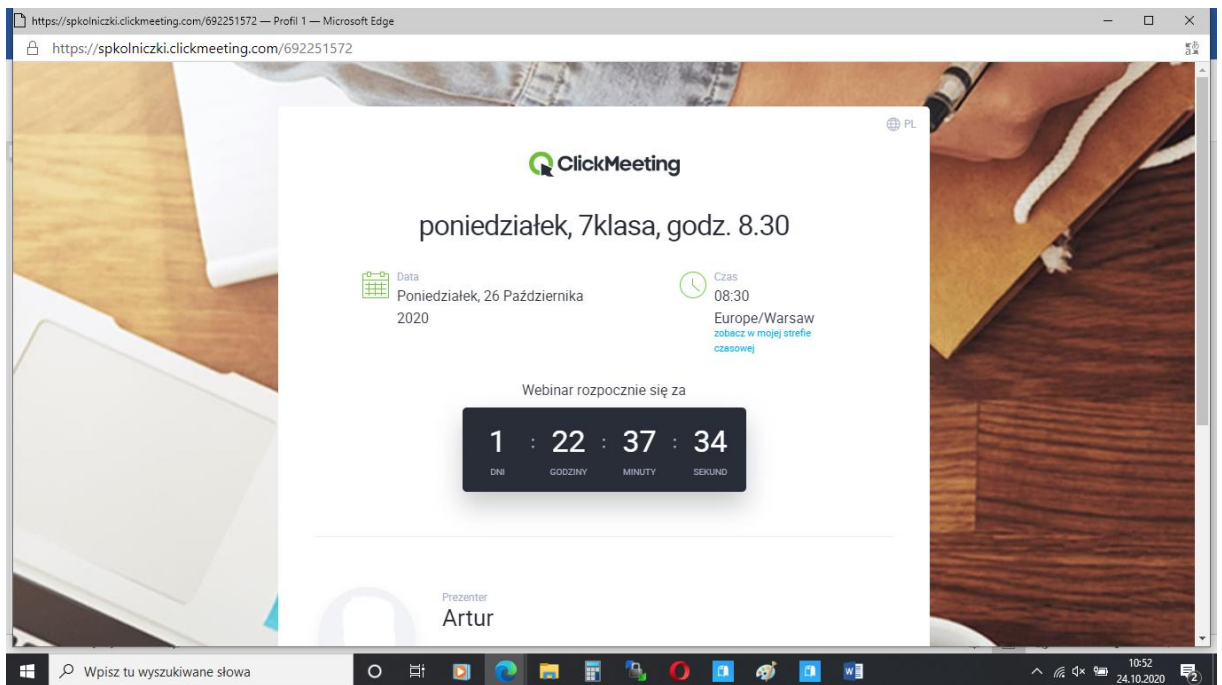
https://spkolniczki.clickmeeting.com/692251572 — Profil 1 — Microsoft Edge

https://spkolniczki.clickmeeting.com/692251572

PL

ClickMeeting

poniedziałek, 7klasa, godz. 8.30

Data
Poniedziałek, 26 Października 2020

Czas
08:30
Europe/Warsaw
zobacz w mojej strefie czasowej

Webinar rozpocznie się za

| 1 | 22 | 37 | 34 |
|---|---|---|---|
| DNI | GODZINY | MINUTY | SEKUND |

Prezenter
Artur

Wpisz tu wyszukiwane słowa

10:52
24.10.2020